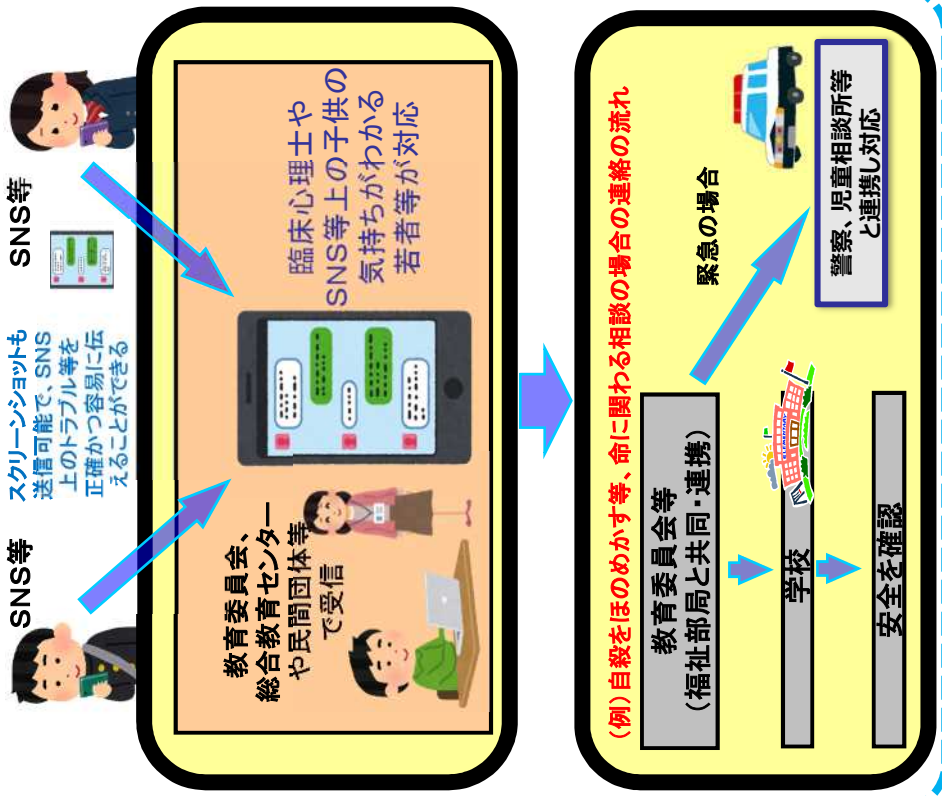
SNS等

SNS等

スクリーンショットも送信可能で、SNS上のトラブル等を正確かつ容易に伝えることができる

臨床心理士やSNS等上の子供の気持ちがわかる若者等が対応

教育委員会、総合教育センターや民間団体等で受信

（例）自殺をほのめかす等、命に関わる相談の場合の連絡の流れ

教育委員会等
（福祉部局と共同・連携）

緊急の場合

警察、児童相談所等と連携し対応

学校

安全を確認